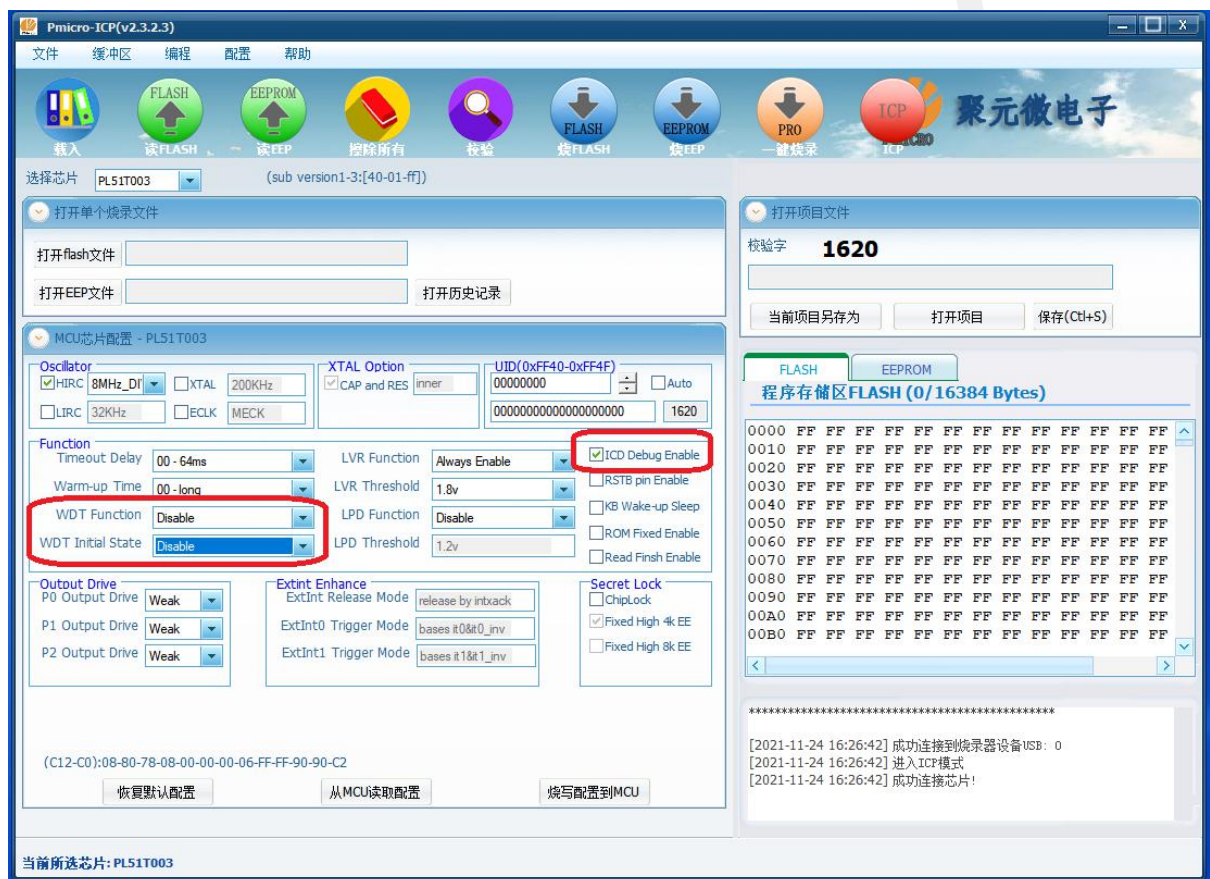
Pmicro-ICP(v2.3.2.3)

文件 缓冲区 编程 配置 帮助

FLASH EEPROM FLASH EEPROM PRO ICP

载入 读FLASH 读EEP 擦除所有 校验 烧FLASH 烧EEP 一键烧录 ICP

聚元微电子

选择芯片 PL51T003 (sub version1-3:[40-01-ff])

打开单个烧录文件

打开flash文件

打开EEP文件 打开历史记录

MCU芯片配置 - PL51T003

Oscillator
HIRC 8MHz_DI XTAL 200KHz
LIRC 32KHz ECLK MECK

XTAL Option
CAP and RES inner

UID(0xFF40-0xFF4F)
00000000 Auto
0000000000000000000 1620

Function
Timeout Delay 00 - 64ms
Warm-up Time 00 - long
WDT Function Disable
WDT Initial State Disable

LVR Function Always Enable
LVR Threshold 1.8v
LPD Function Disable
LPD Threshold 1.2v

ICD Debug Enable
RSTB pin Enable
KB Wake-up Sleep
ROM Fixed Enable
Read Finsh Enable

Output Drive
P0 Output Drive Weak
P1 Output Drive Weak
P2 Output Drive Weak

Extint Enhance
ExtInt Release Mode release by intxack
ExtInt0 Trigger Mode bases it0&it0_inv
ExtInt1 Trigger Mode bases it1&it1_inv

Secret Lock
ChipLock
Fixed High 4k EE
Fixed High 8k EE

(C12-C0):08-80-78-08-00-00-00-06-FF-FF-90-90-C2

恢复默认配置 从MCU读取配置 烧写配置到MCU

打开项目文件

校验字 1620

当前项目另存为 打开项目 保存(Ctl+S)

FLASH EEPROM

程序存储区FLASH (0/16384 Bytes)

0000 FF FF FF FF FF FF FF FF FF FF FF FF FF FF FF
0010 FF FF FF FF FF FF FF FF FF FF FF FF FF FF FF
0020 FF FF FF FF FF FF FF FF FF FF FF FF FF FF FF
0030 FF FF FF FF FF FF FF FF FF FF FF FF FF FF FF
0040 FF FF FF FF FF FF FF FF FF FF FF FF FF FF FF
0050 FF FF FF FF FF FF FF FF FF FF FF FF FF FF FF
0060 FF FF FF FF FF FF FF FF FF FF FF FF FF FF FF
0070 FF FF FF FF FF FF FF FF FF FF FF FF FF FF FF
0080 FF FF FF FF FF FF FF FF FF FF FF FF FF FF FF
0090 FF FF FF FF FF FF FF FF FF FF FF FF FF FF FF
00A0 FF FF FF FF FF FF FF FF FF FF FF FF FF FF FF
00B0 FF FF FF FF FF FF FF FF FF FF FF FF FF FF FF

**********************************************

[2021-11-24 16:26:42] 成功连接到烧录器设备USB: 0
[2021-11-24 16:26:42] 进入ICP模式
[2021-11-24 16:26:42] 成功连接芯片!

当前所选芯片: PL51T003